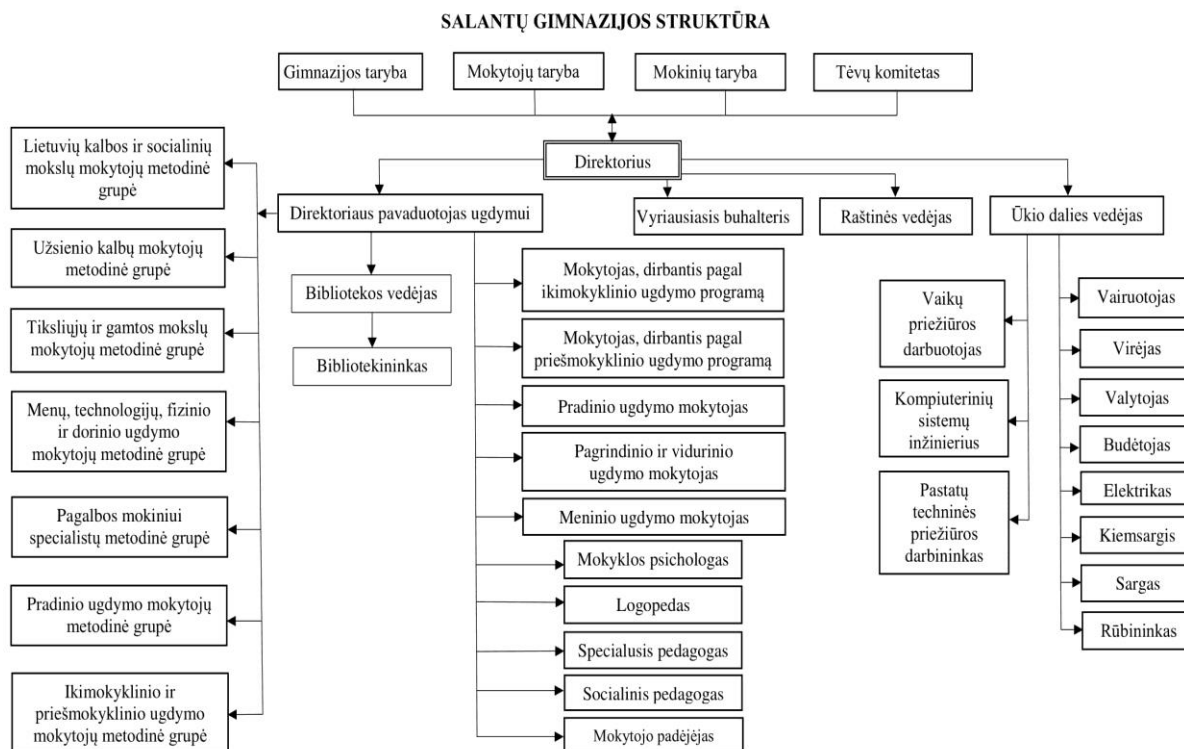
SALANTŲ GIMNAZIJOS STRUKTŪRA

Gimnazijos taryba

Mokytojų taryba

Mokinių taryba

Tėvų komitetas

Direktorius

Lietuvių kalbos ir socialinių mokslų mokytojų metodinė grupė

Užsienio kalbų mokytojų metodinė grupė

Tikslųjų ir gamtos mokslų mokytojų metodinė grupė

Menų, technologijų, fizinio ir dorinio ugdymo mokytojų metodinė grupė

Pagalbos mokiniui specialistų metodinė grupė

Pradinio ugdymo mokytojų metodinė grupė

Ikimokyklinio ir priešmokyklinio ugdymo mokytojų metodinė grupė

Direktoriaus pavaduotojas ugdymui

Vyriausiasis buhalteris

Raštinės vedėjas

Ūkio dalies vedėjas

Bibliotekos vedėjas

Bibliotekininkas

Mokytojas, dirbantis pagal ikimokyklinio ugdymo programą

Mokytojas, dirbantis pagal priešmokyklinio ugdymo programą

Pradinio ugdymo mokytojas

Pagrindinio ir vidurinio ugdymo mokytojas

Meninio ugdymo mokytojas

Mokyklos psichologas

Logopedas

Specialusis pedagogas

Socialinis pedagogas

Mokytojo padėjėjas

Vaikų priežiūros darbuotojas

Kompiuterinių sistemų inžinierius

Pastatų techninės priežiūros darbininkas

Vairuotojas

Virėjas

Valytojas

Budėtojas

Elektrikas

Kiemsargis

Sargas

Rūbininkas